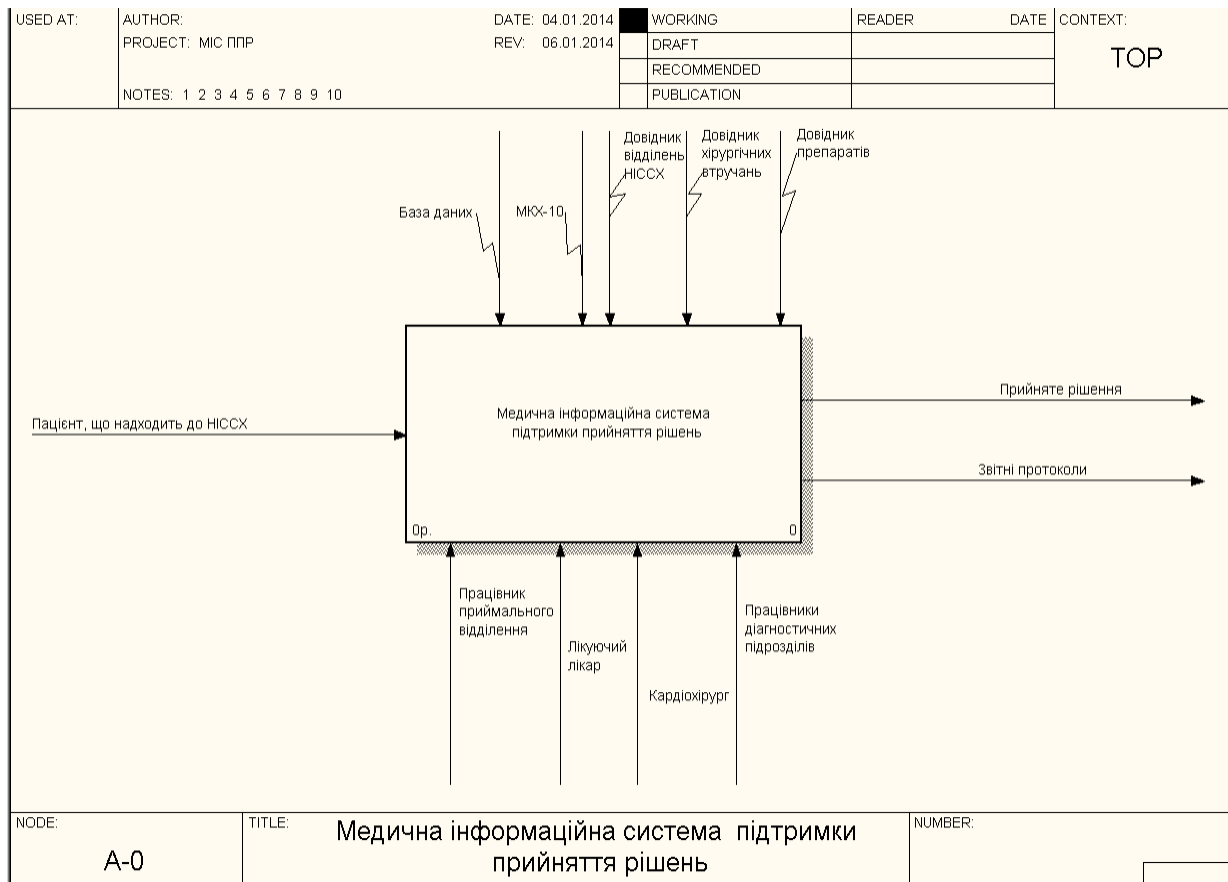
| USED AT: | AUTHOR: PROJECT: МІС ППР NOTES: 1 2 3 4 5 6 7 8 9 10 | DATE: 04.01.2014 REV: 06.01.2014 | | WORKING | READER | DATE | CONTEXT: |
|---|---|---|---|---|---|---|---|
| | | | | DRAFT | | | TOP |
| | | | | RECOMMENDED | | | |
| | | | | PUBLICATION | | | |

База даних

МКХ-10

Довідник відділень НІССХ

Довідник хірургічних втручань

Довідник препаратів

Пацієнт, що надходить до НІССХ

Медична інформаційна система підтримки прийняття рішень

0р.

0

Прийняте рішення

Звітні протоколи

Працівник приймального відділення

Лікуючий лікар

Кардіохірург

Працівники діагностичних підрозділів

| NODE: A-0 | TITLE: Медична інформаційна система підтримки прийняття рішень | NUMBER: |
|---|---|---|